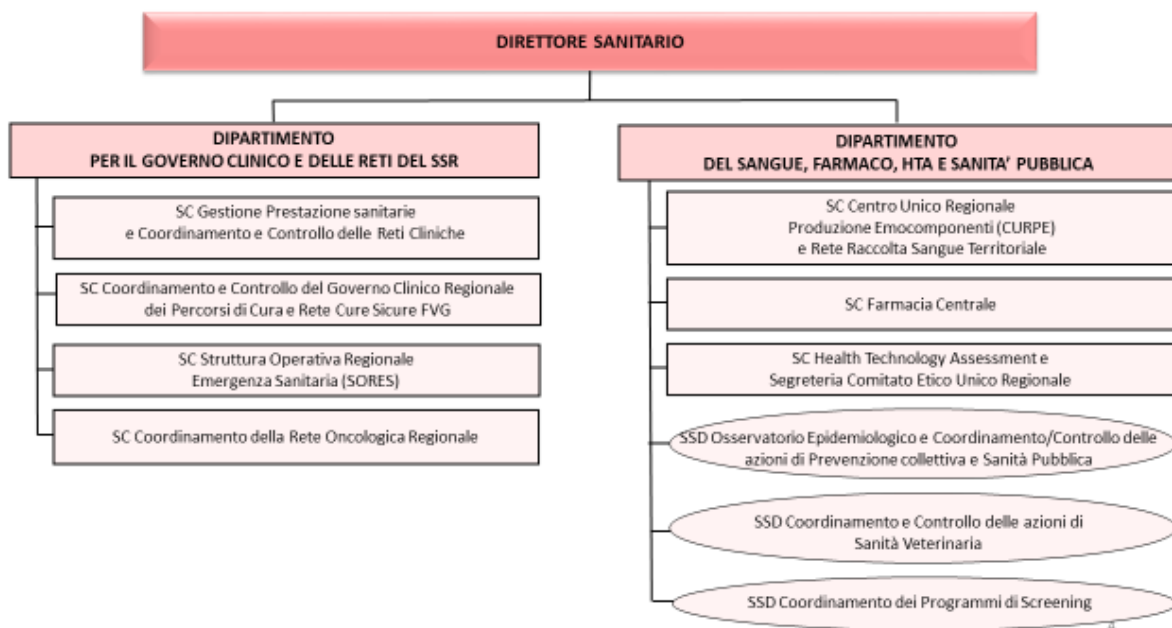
DIRETTORE SANITARIO

DIPARTIMENTO
PER IL GOVERNO CLINICO E DELLE RETI DEL SSR

SC Gestione Prestazione sanitarie e Coordinamento e Controllo delle Reti Cliniche

SC Coordinamento e Controllo del Governo Clinico Regionale dei Percorsi di Cura e Rete Cure Sicure FVG

SC Struttura Operativa Regionale Emergenza Sanitaria (SORES)

SC Coordinamento della Rete Oncologica Regionale

DIPARTIMENTO
DEL SANGUE, FARMACO, HTA E SANITA' PUBBLICA

SC Centro Unico Regionale Produzione Emocomponenti (CURPE) e Rete Raccolta Sangue Territoriale

SC Farmacia Centrale

SC Health Technology Assessment e Segreteria Comitato Etico Unico Regionale

SSD Osservatorio Epidemiologico e Coordinamento/Controllo delle azioni di Prevenzione collettiva e Sanità Pubblica

SSD Coordinamento e Controllo delle azioni di Sanità Veterinaria

SSD Coordinamento dei Programmi di Screening

4